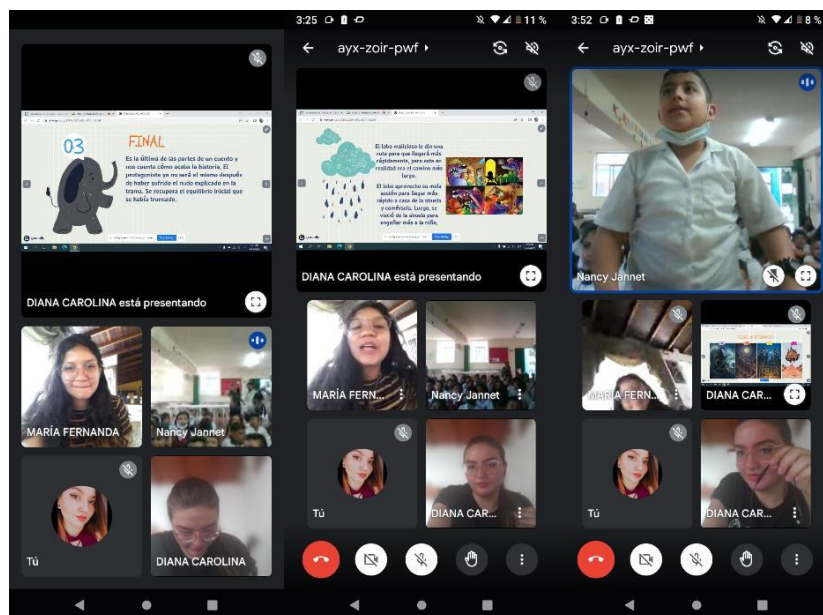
03

FINAL

Es la última de las partes de un cuento y nos cuenta cómo acaba la historia. El protagonista ya no será el mismo después de haber sufrido el nudo explicado en la trama. Se recupera el equilibrio inicial que se había truncado.

DIANA CAROLINA está presentando

MARÍA FERNANDA

Nancy Jannet

Tú

DIANA CAROLINA

3:25

11 %

ayx-zoir-pwf

El lobo malicioso le dio una ruta para que llegará más rápidamente, pero esta en realidad era el camino más largo.

El lobo aprovecho su mala acción para llegar más rápido a casa de la abuela y comérsela. Luego, se vistió de la abuela para engañar más a la niña.

DIANA CAROLINA está presentando

MARÍA FERN...

Nancy Jannet

Tú

DIANA CAR...

3:52

8 %

ayx-zoir-pwf

Nancy Jannet

MARÍA FERN...

DIANA CAR...

Tú

DIANA CAR...